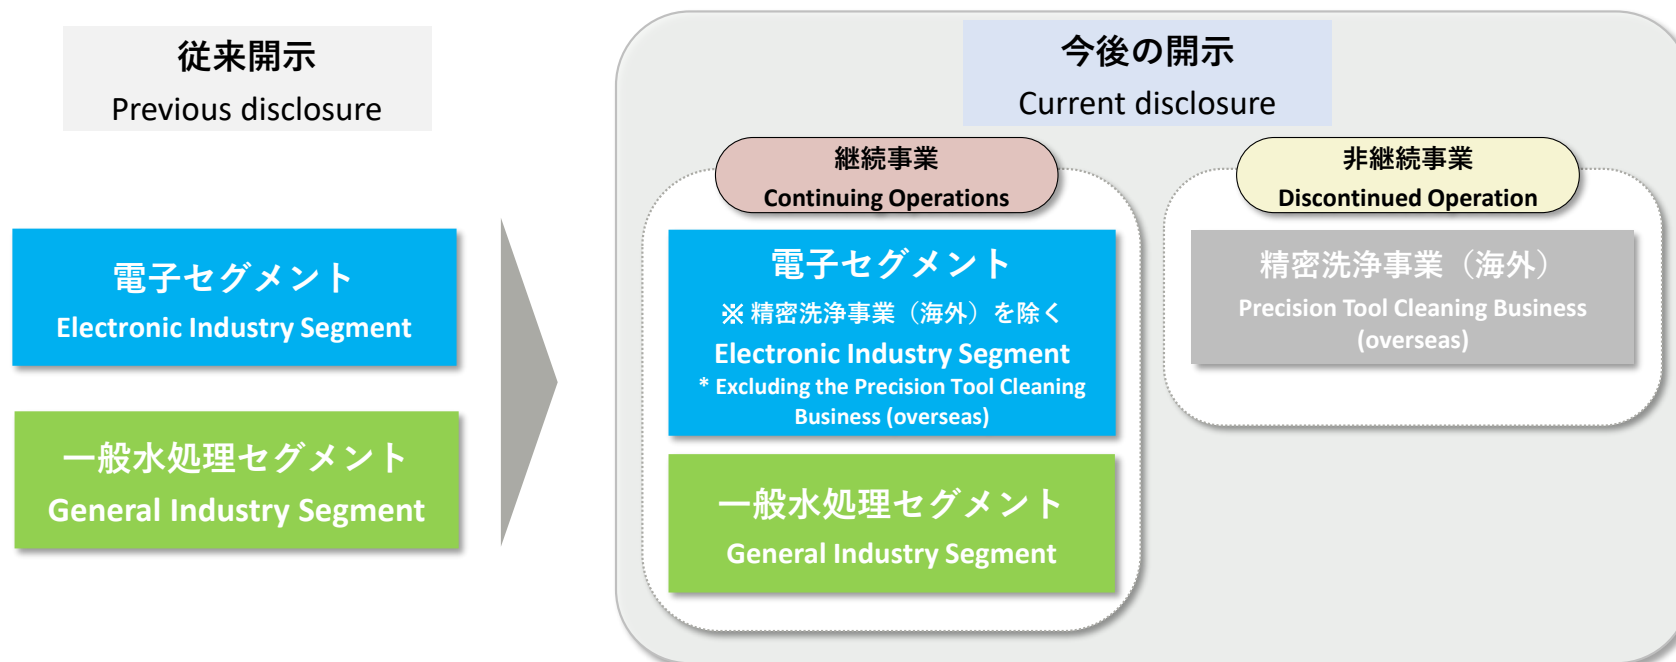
従来開示
Previous disclosure

電子セグメント
Electronic Industry Segment

一般水処理セグメント
General Industry Segment

今後の開示
Current disclosure

継続事業
Continuing Operations

電子セグメント
※ 精密洗浄事業（海外）を除く
Electronic Industry Segment
* Excluding the Precision Tool Cleaning Business (overseas)

一般水処理セグメント
General Industry Segment

非継続事業
Discontinued Operation

精密洗浄事業（海外）
Precision Tool Cleaning Business (overseas)